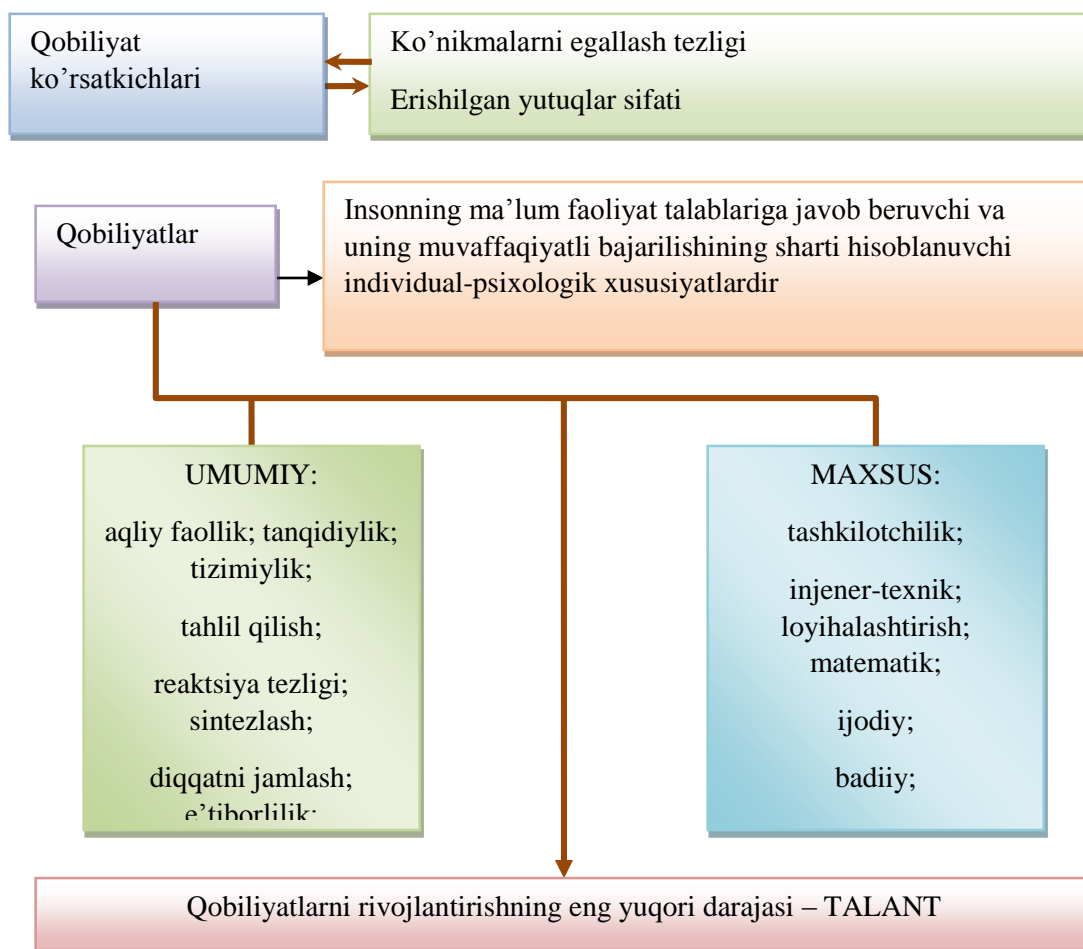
Qobiliyat ko’rsatkichlari

Ko’nikmalarni egallash tezligi

Erishilgan yutuqlar sifati

Qobiliyatlar

Insonning ma’lum faoliyat talablariga javob beruvchi va uning muvaffaqiyatli bajarilishining sharti hisoblanuvchi individual-psixologik xususiyatlardir

UMUMIY:

aqliy faollik; tanqidiylik; tizimiylik;

tahlil qilish;

reaktsiya tezligi; sintezlash;

diqqatni jamlash; e’tiborlilik;

MAXSUS:

tashkilotchilik;

injener-texnik; loyihalashtirish; matematik;

ijodiy;

badiiy;

Qobiliyatlarni rivojlantirishning eng yuqori darajasi – TALANT